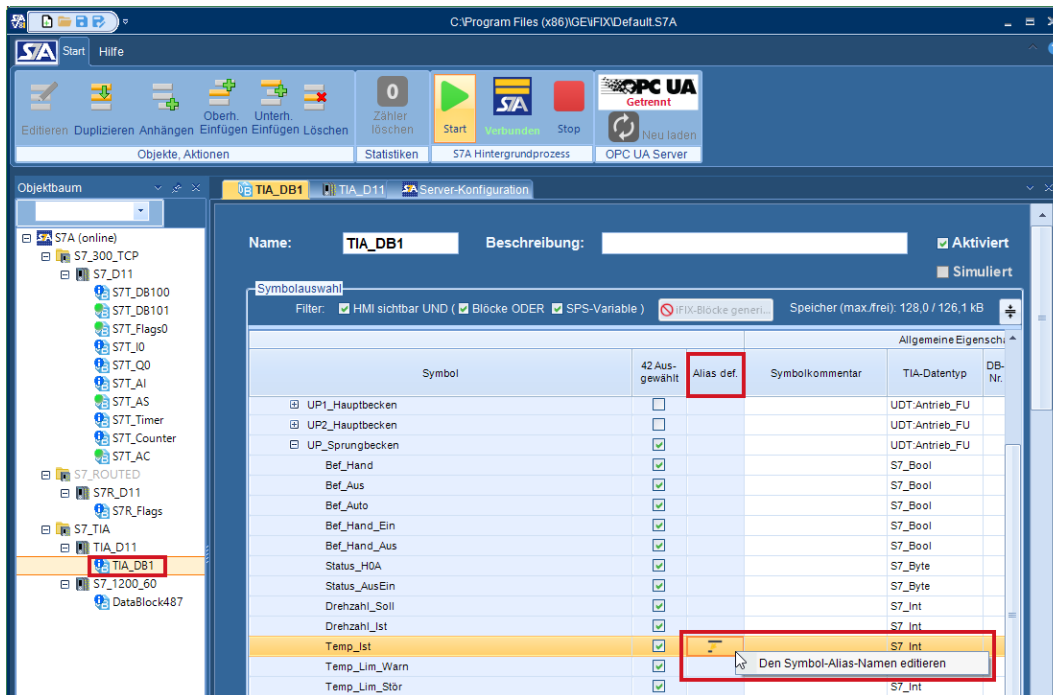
C:\Program Files (x86)\GE\iFIX\Default.S7A

S7A Start Hilfe

Editieren Duplizieren Anhängen Oberh. Einfügen Unterh. Einfügen Löschen
Objekte, Aktionen

0
Zähler löschen
Statistiken

Start Verbunden Stop
S7A Hintergrundprozess

OPC UA
Getrennt
Neu laden
OPC UA Server

Objektbaum

S7A (online)
S7_300_TCP
S7_D11
S7T_DB100
S7T_DB101
S7T_Flags0
S7T_I0
S7T_Q0
S7T_AI
S7T_AS
S7T_Timer
S7T_Counter
S7T_AC
S7_ROUTED
S7R_D11
S7R_Flags
S7_TIA
TIA_D11
TIA_DB1
S7_1200_60
DataBlock487

TIA_DB1 TIA_D11 Server-Konfiguration

Name: TIA_DB1 Beschreibung: Aktiviert
Simuliert

Symbolauswahl
Filter: HMI sichtbar UND ( Blöcke ODER SPS-Variable ) iFIX-Blöcke generi... Speicher (max./frei): 128,0 / 126,1 kB

| Symbol | 42 Aus-gewählt | Alias def. | Symbolkommentar | TIA-Datentyp | DB-Nr. |
|---|---|---|---|---|---|
| UP1_Hauptbecken | | | | UDT:Antrieb_FU | |
| UP2_Hauptbecken | | | | UDT:Antrieb_FU | |
| UP_Sprungbecken | | | | UDT:Antrieb_FU | |
| Bef_Hand | | | | S7_Bool | |
| Bef_Aus | | | | S7_Bool | |
| Bef_Auto | | | | S7_Bool | |
| Bef_Hand_Ein | | | | S7_Bool | |
| Bef_Hand_Aus | | | | S7_Bool | |
| Status_H0A | | | | S7_Byte | |
| Status_AusEin | | | | S7_Byte | |
| Drehzahl_Soll | | | | S7_Int | |
| Drehzahl_Ist | | | | S7_Int | |
| Temp_Ist | | | | S7_Int | |
| Temp_Lim_Warn | | | | | |
| Temp_Lim_Stör | | | | S7_Int | |

Allgemeine Eigensch

Den Symbol-Alias-Namen editieren